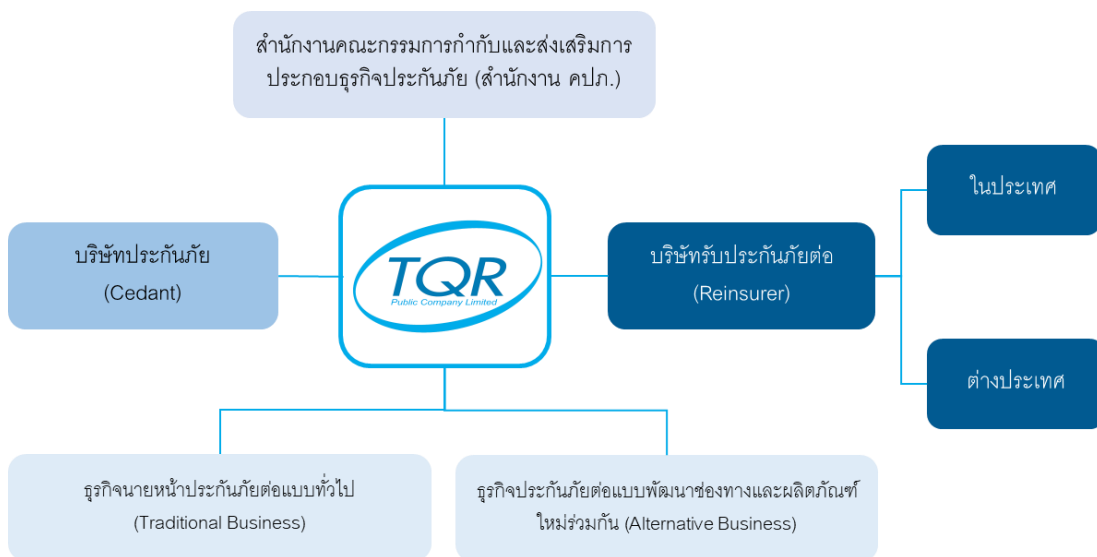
สำนักงานคณะกรรมการกำกับและส่งเสริมการประกอบธุรกิจประกันภัย (สำนักงาน คปภ.)

บริษัทประกันภัย
(Cedant)

TQR
Public Company Limited

บริษัทรับประกันภัยต่อ
(Reinsurer)

ในประเทศ

ต่างประเทศ

ธุรกิจนายหน้าประกันภัยต่อแบบทั่วไป
(Traditional Business)

ธุรกิจประกันภัยต่อแบบพัฒนาช่องทางและผลิตภัณฑ์ใหม่ร่วมกัน (Alternative Business)